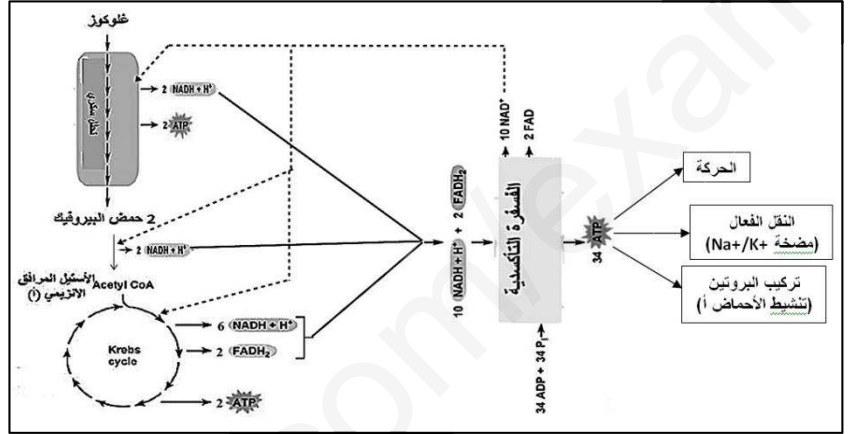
غلوكوز

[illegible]

2 NADH + H⁺

2 ATP

2 حمض البيروفيك

2 NADH + H⁺

الأستيل المرافق الانزيمي (أ)
Acetyl CoA

Krebs cycle

6 NADH + H⁺

2 FADH₂

2 ATP

10 NADH + H⁺ + 2 FADH₂

10 NAD⁺

2 FAD

الفسفرة التأكسدية

34 ADP + 34 Pi

34 ATP

الحركة

النقل الفعال
(مضخة Na+/K+)

تركيب البروتين
(تنشيط الأحماض أ)